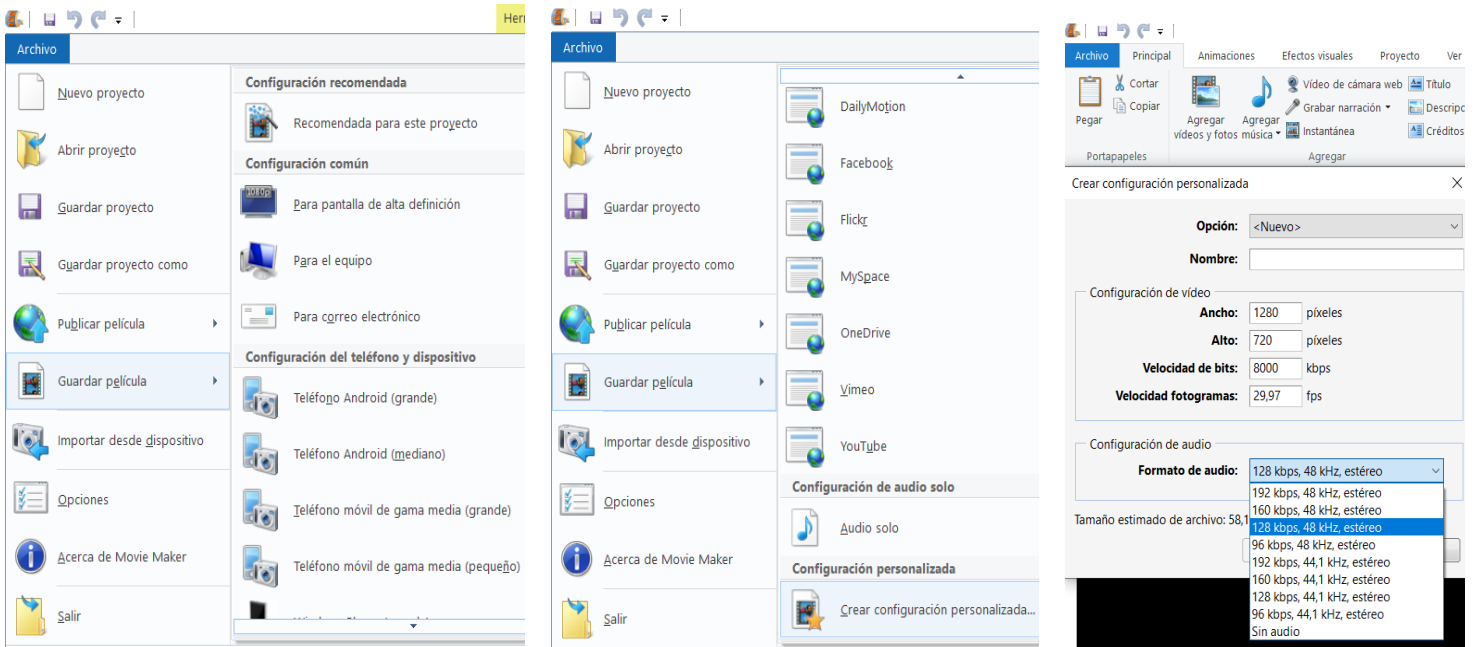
Herr

Archivo

Nuevo proyecto

Abrir proyecto

Guardar proyecto

Guardar proyecto como

Publicar película

Guardar película

Importar desde dispositivo

Opciones

Acerca de Movie Maker

Salir

Configuración recomendada

Recomendada para este proyecto

Configuración común

Para pantalla de alta definición

Para el equipo

Para correo electrónico

Configuración del teléfono y dispositivo

Teléfono Android (grande)

Teléfono Android (mediano)

Teléfono móvil de gama media (grande)

Teléfono móvil de gama media (pequeño)

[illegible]

Archivo

Nuevo proyecto

Abrir proyecto

Guardar proyecto

Guardar proyecto como

Publicar película

Guardar película

Importar desde dispositivo

Opciones

Acerca de Movie Maker

Salir

DailyMotion

Facebook

Flickr

MySpace

OneDrive

Vimeo

YouTube

Configuración de audio solo

Audio solo

Configuración personalizada

Crear configuración personalizada...

Archivo | Principal | Animaciones | Efectos visuales | Proyecto | Ver

Pegar
Cortar
Copiar
Portapapeles

Agregar videos y fotos
Agregar música
Vídeo de cámara web
Grabar narración
Instantánea
Agregar

Título
Descrip
Créditos

Crear configuración personalizada

Opción: <Nuevo>

Nombre:

Configuración de vídeo

Ancho: 1280 píxeles

Alto: 720 píxeles

Velocidad de bits: 8000 kbps

Velocidad fotogramas: 29,97 fps

Configuración de audio

Formato de audio: 128 kbps, 48 kHz, estéreo

192 kbps, 48 kHz, estéreo
160 kbps, 48 kHz, estéreo
128 kbps, 48 kHz, estéreo
96 kbps, 48 kHz, estéreo
192 kbps, 44,1 kHz, estéreo
160 kbps, 44,1 kHz, estéreo
128 kbps, 44,1 kHz, estéreo
96 kbps, 44,1 kHz, estéreo
Sin audio

Tamaño estimado de archivo: 58,1